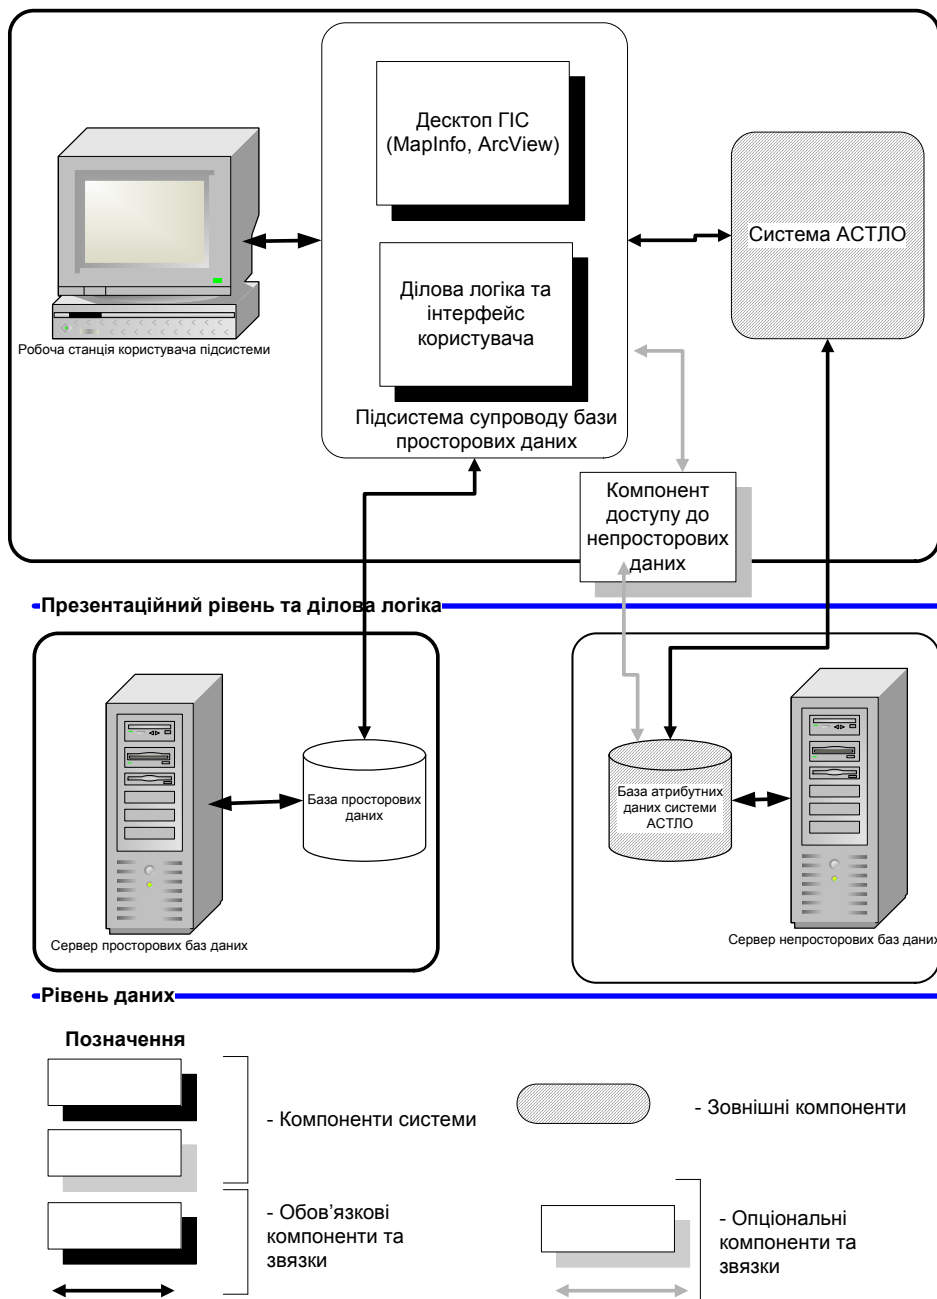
Десктоп ГІС (MapInfo, ArcView)

Ділова логіка та інтерфейс користувача

Підсистема супроводу бази просторових даних

Система АСТЛО

Робоча станція користувача підсистеми

Компонент доступу до непросторових даних

Презентаційний рівень та ділова логіка

База просторових даних

Сервер просторових баз даних

База атрибутних даних системи АСТЛО

Сервер непросторових баз даних

Рівень даних

Позначення

- Компоненти системи

- Зовнішні компоненти

- Обов’язкові компоненти та звязки

- Опціональні компоненти та звязки